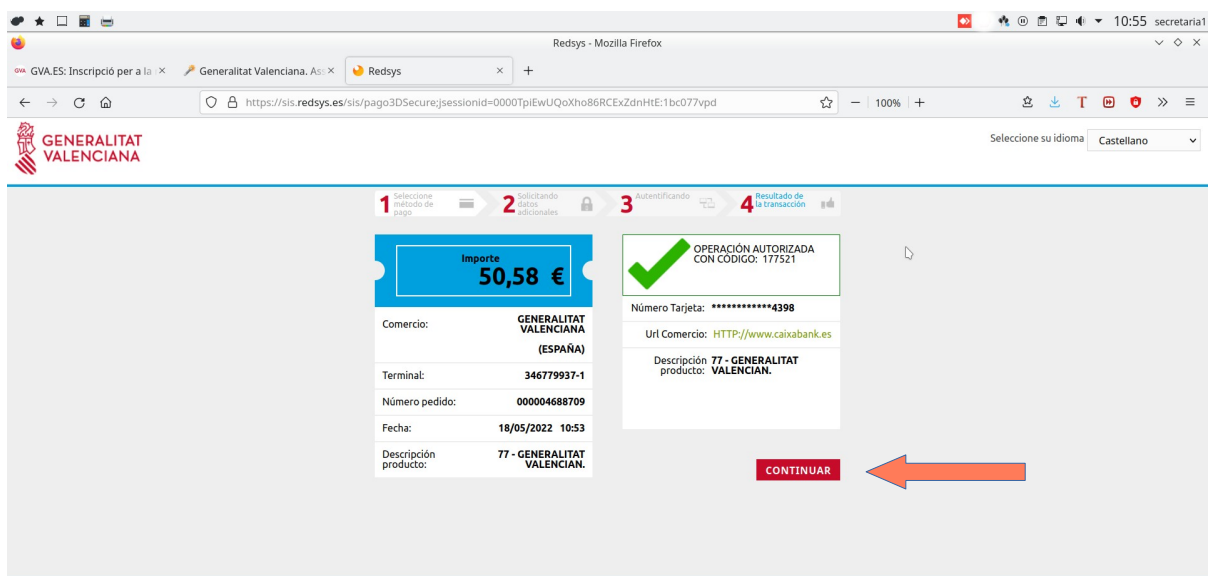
10:55 secretaria1

Redsys - Mozilla Firefox

GVA.ES: Inscripció per a la ×
Generalitat Valenciana. As ×
Redsys ×
+

https://sis.redsys.es/sis/pago3DSecure;jsessionid=0000TpiEwUQoXho86RCExZdnHtE:1bc077vpd

100%

GENERALITAT VALENCIANA

Seleccione su idioma Castellano

1 Seleccione método de pago
2 Solicitando datos adicionales
3 Autentificando
4 Resultado de la transacción

Importe
50,58 €

| Comercio: | GENERALITAT VALENCIANA (ESPAÑA) |
|---|---|
| Terminal: | 346779937-1 |
| Número pedido: | 000004688709 |
| Fecha: | 18/05/2022 10:53 |
| Descripción producto: | 77 - GENERALITAT VALENCIAN. |

OPERACIÓN AUTORIZADA CON CÓDIGO: 177521

Número Tarjeta: ************4398

Url Comercio: HTTP://www.caixabank.es

Descripción producto: 77 - GENERALITAT VALENCIAN.

CONTINUAR